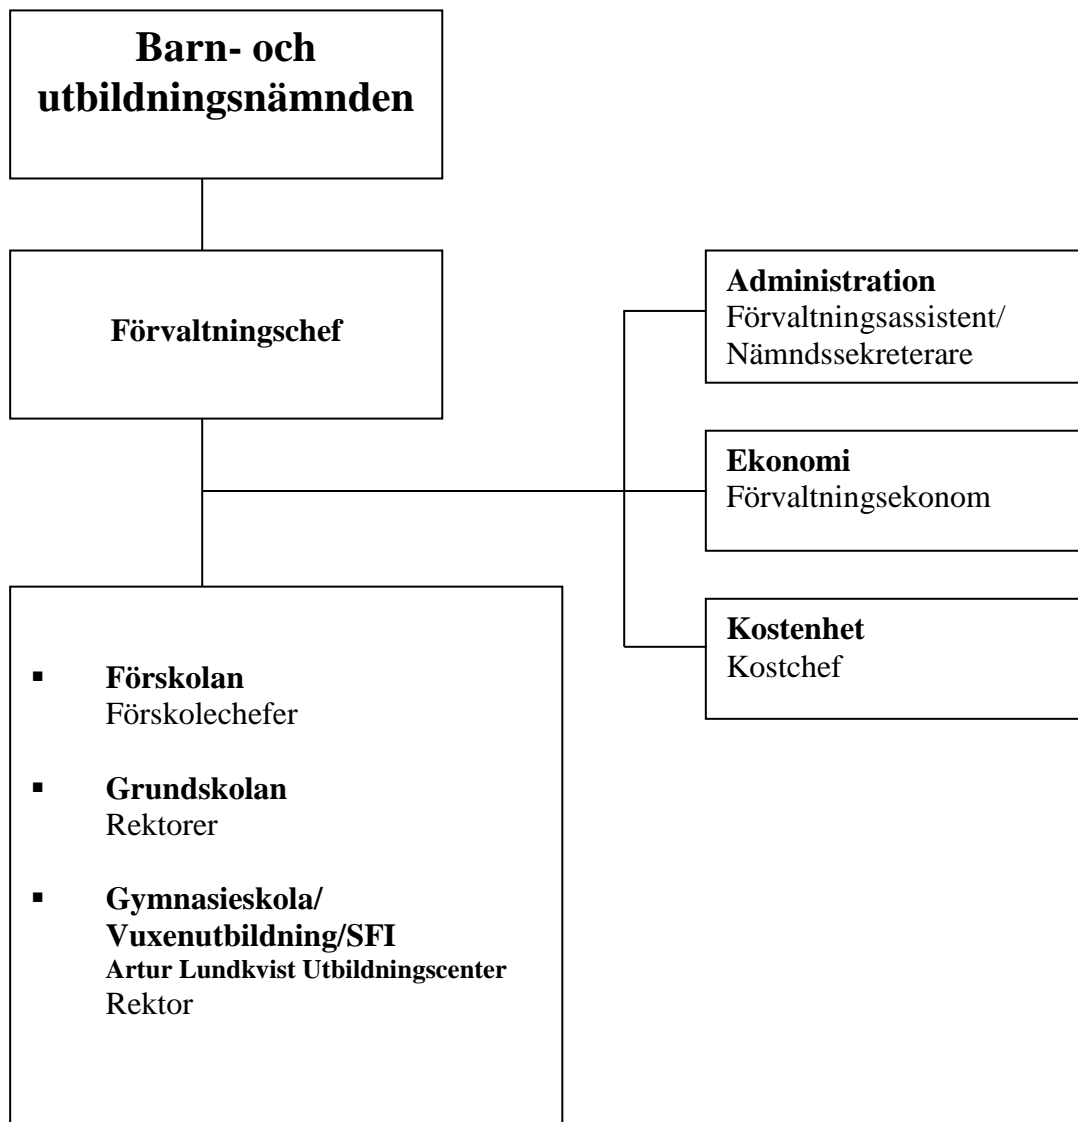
Barn- och utbildningsnämnden

Förvaltningschef

Administration
Förvaltningsassistent/
Nämndssekreterare

Ekonomi
Förvaltningsekonom

Kostenhet
Kostchef

- Förskolan
Förskolechefer

- Grundskolan
Rektorer

- Gymnasieskola/
Vuxenutbildning/SFI
Artur Lundkvist Utbildningscenter
Rektor